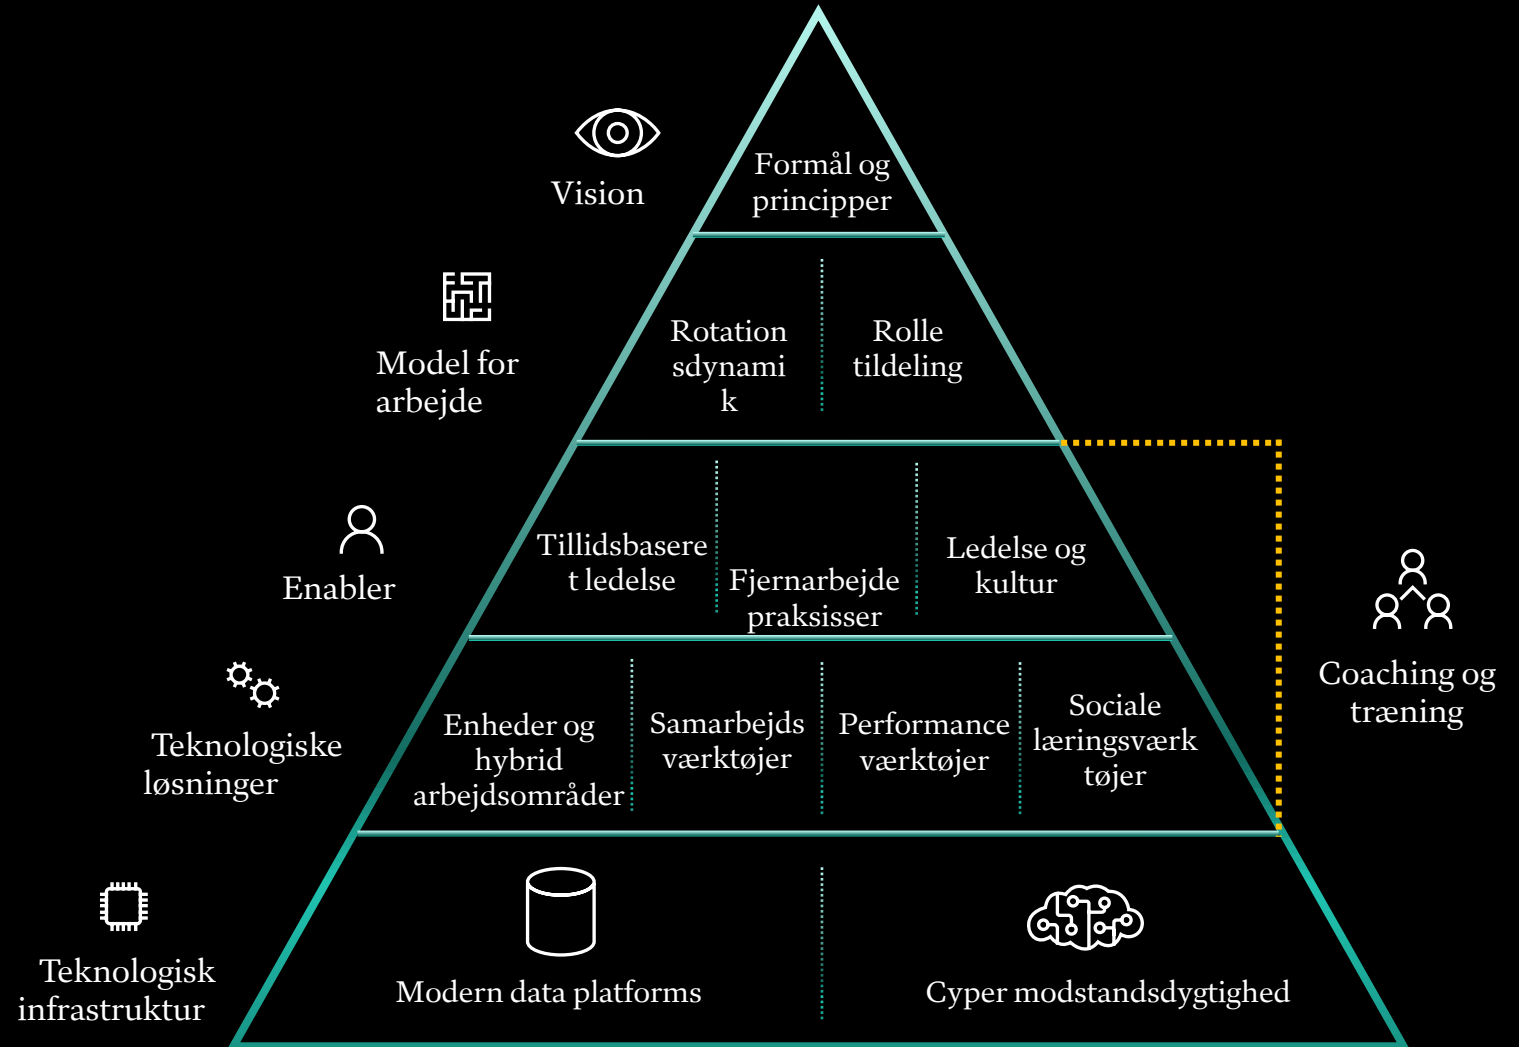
Vision

Formål og principper

Model for arbejde

Rotation sdynami k

Rolle tildeling

Enabler

Tillidsbasere t ledelse

Fjernarbejde praksisser

Ledelse og kultur

Coaching og træning

Teknologiske løsninger

Enheder og hybrid arbejdsområder

Samarbejds værktøjer

Performance værktøjer

Sociale læringsværk tøjer

Teknologisk infrastruktur

Modern data platforms

Cyper modstandsdygtighed